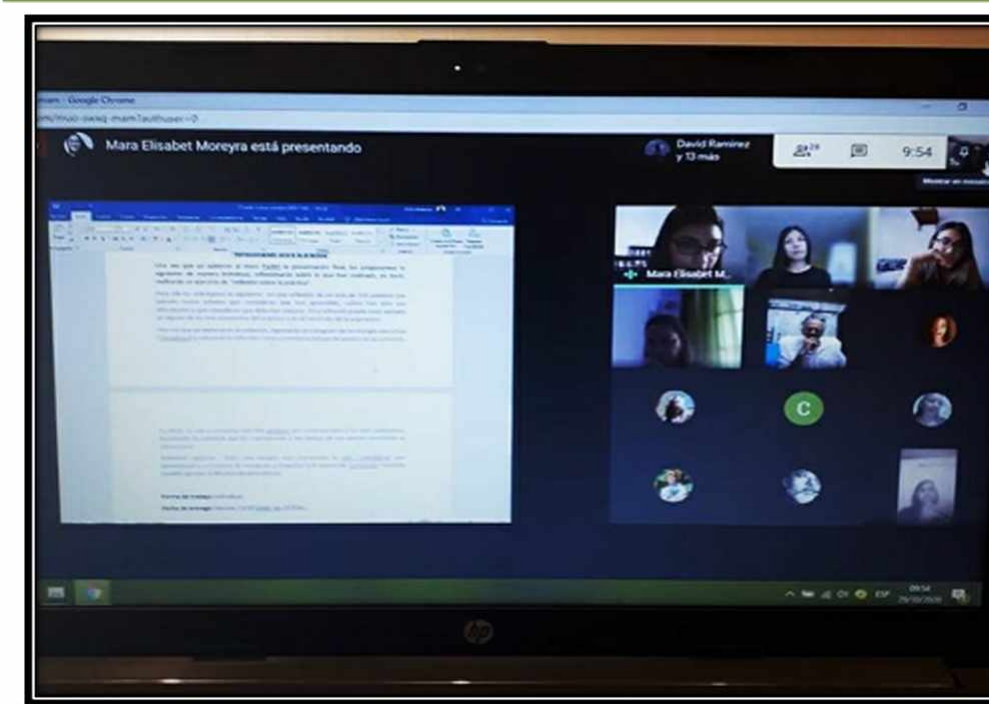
mam - Google Chrome
om/mvo-owxq-mam?authuser=0
Mara Elisabet Moreyra está presentando
David Ramirez y 13 más
29
9:54
Mostrar en mosaico
Mara Elisabet M...
C
Forma de trabajo: individual
Fecha de entrega: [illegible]
09:54
29/10/2020
ESP
hp